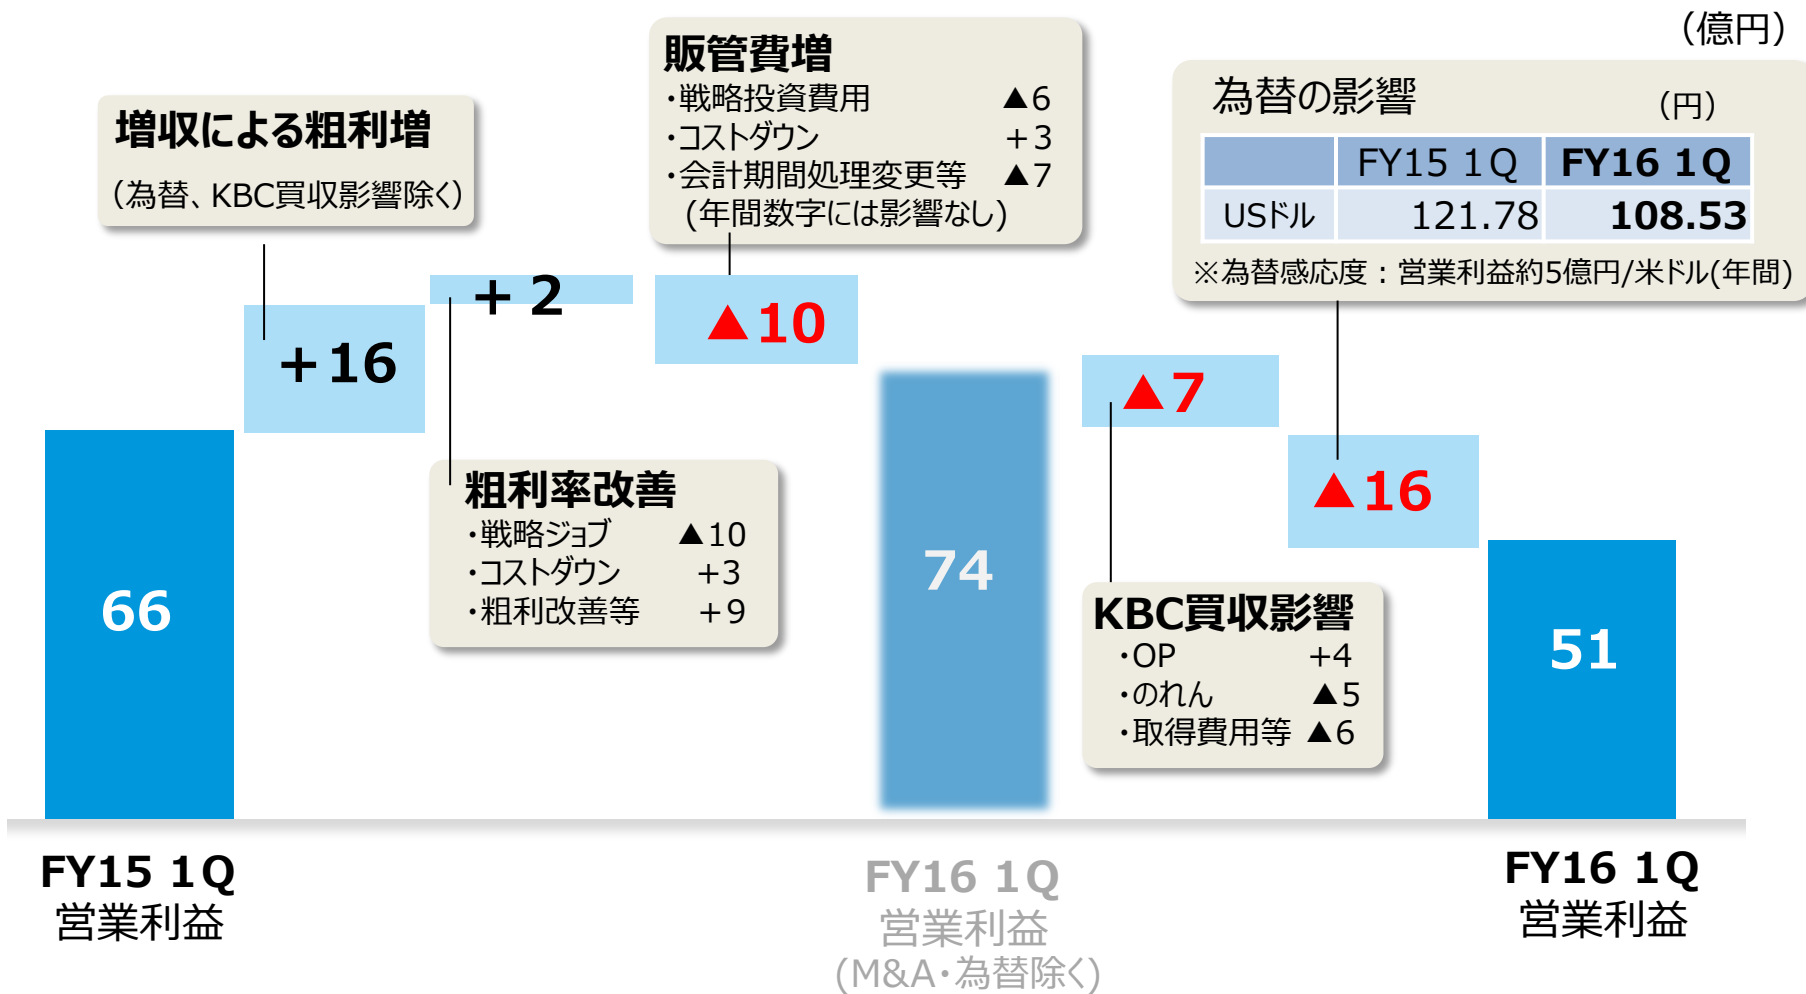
(億円)

増収による粗利増
(為替、KBC買収影響除く)

販管費増
・戦略投資費用 ▲6
・コストダウン +3
・会計期間処理変更等 ▲7
(年間数字には影響なし)

為替の影響 (円)

| | FY15 1Q | FY16 1Q |
|---|---|---|
| USドル | 121.78 | 108.53 |

※為替感応度：営業利益約5億円/米ドル(年間)

+16

+2

▲10

▲7

▲16

66

粗利率改善
・戦略ジョブ ▲10
・コストダウン +3
・粗利改善等 +9

74

KBC買収影響
・OP +4
・のれん ▲5
・取得費用等 ▲6

51

FY15 1Q
営業利益

FY16 1Q
営業利益
(M&A・為替除く)

FY16 1Q
営業利益